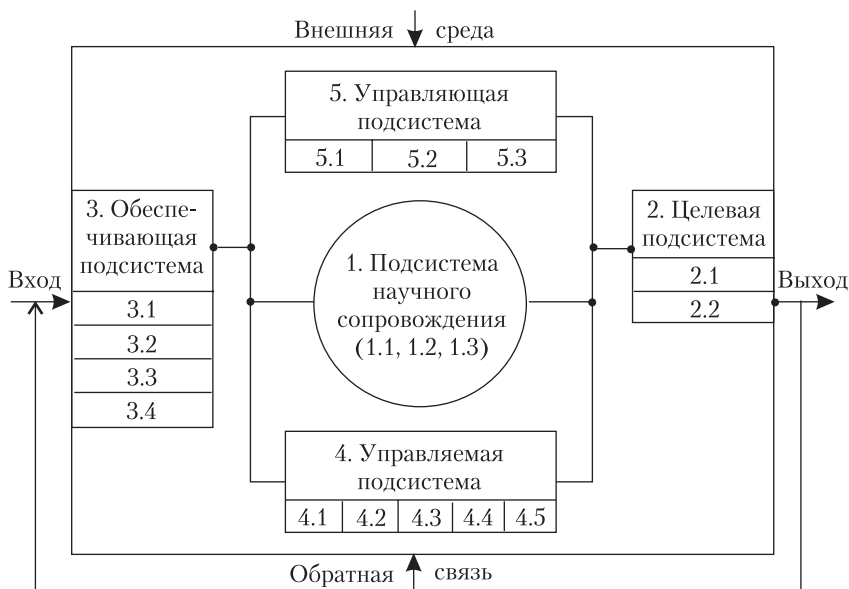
Внешняя среда

5. Управляющая подсистема

| 5.1 | 5.2 | 5.3 |
|---|---|---|

3. Обеспечивающая подсистема

| 3.1 |
|---|
| 3.2 |
| 3.3 |
| 3.4 |

Вход

1. Подсистема научного сопровождения (1.1, 1.2, 1.3)

2. Целевая подсистема

| 2.1 |
|---|
| 2.2 |

Выход

4. Управляемая подсистема

| 4.1 | 4.2 | 4.3 | 4.4 | 4.5 |
|---|---|---|---|---|

Обратная связь